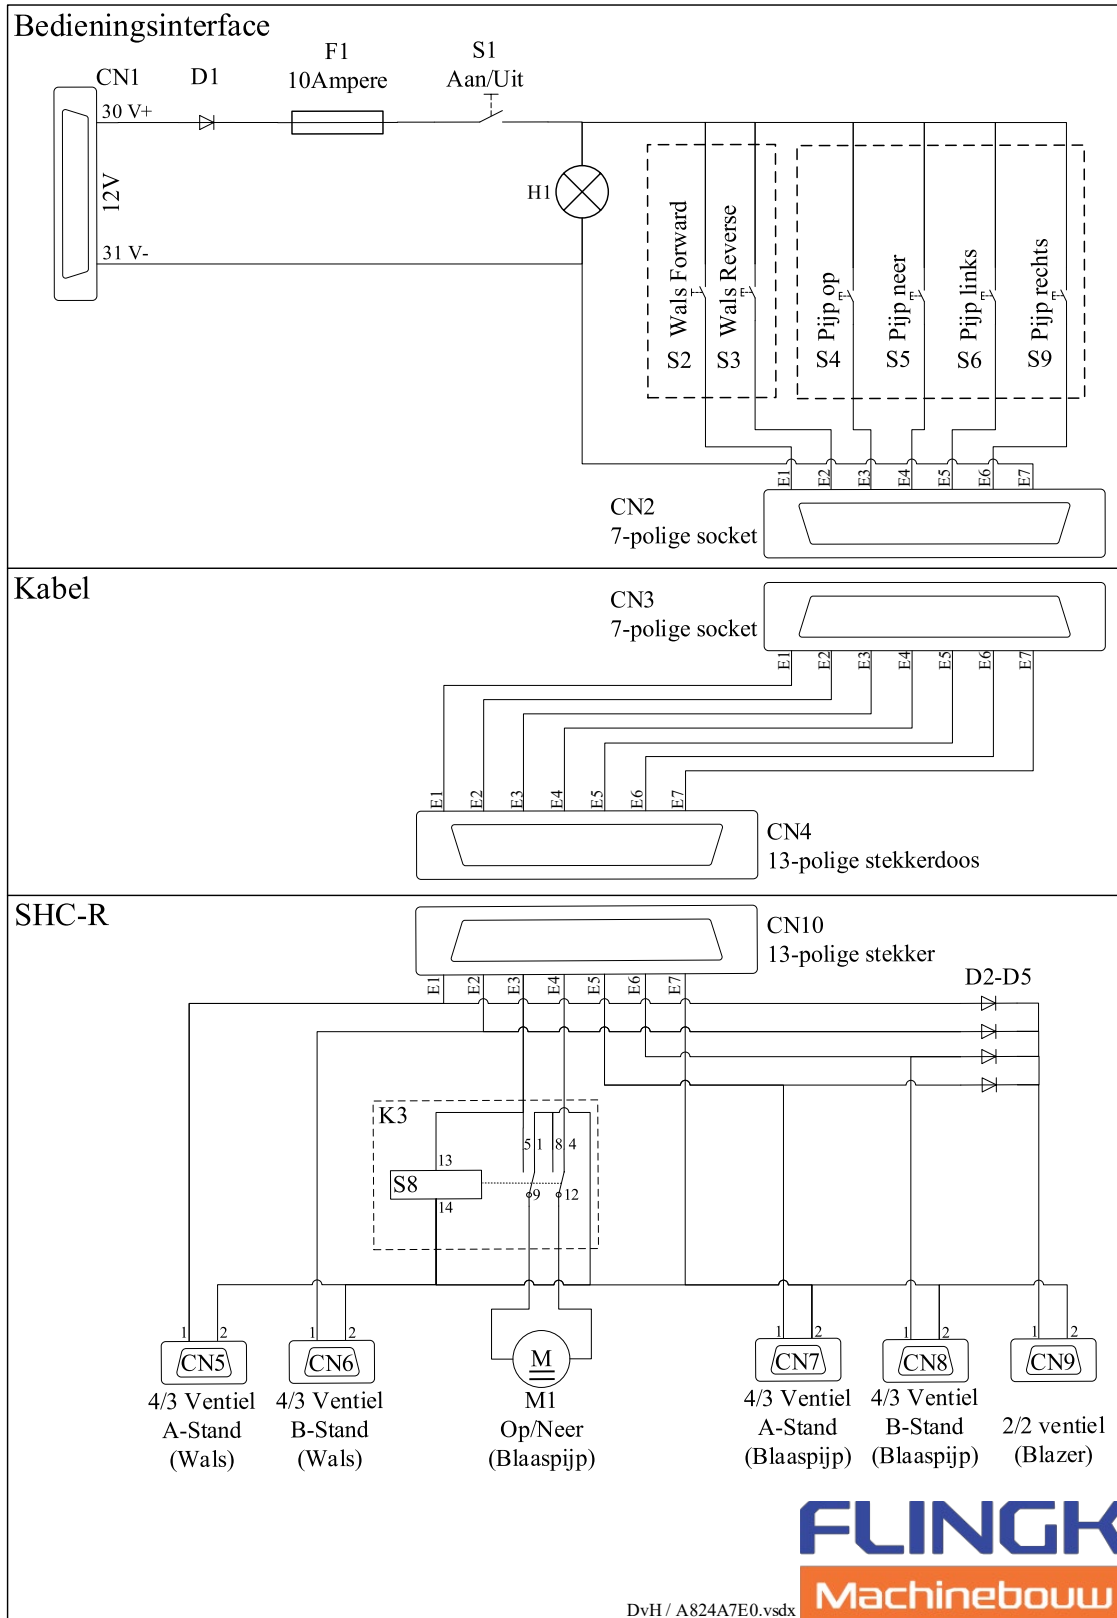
Bedieningsinterface

CN1 D1 F1 10Ampere S1 Aan/Uit

30 V+
12V
31 V-

H1

Wals Forward S2
Wals Reverse S3
Pijp op S4
Pijp neer S5
Pijp links S6
Pijp rechts S9

E1 E2 E3 E4 E5 E6 E7

CN2
7-polige socket

Kabel

CN3
7-polige socket

E1 E2 E3 E4 E5 E6 E7

E1 E2 E3 E4 E5 E6 E7

CN4
13-polige stekkerdoos

SHC-R

CN10
13-polige stekker

E1 E2 E3 E4 E5 E6 E7

D2-D5

K3
13
S8
14
5 1 8 4
9 12

1 2 CN5
4/3 Ventiel A-Stand (Wals)

1 2 CN6
4/3 Ventiel B-Stand (Wals)

M
M1
Op/Neer
(Blaaspijp)

1 2 CN7
4/3 Ventiel A-Stand (Blaaspijp)

1 2 CN8
4/3 Ventiel B-Stand (Blaaspijp)

1 2 CN9
2/2 ventiel (Blazer)

FLINCK
Machinebouw

DvH / A824A7E0.vsdx